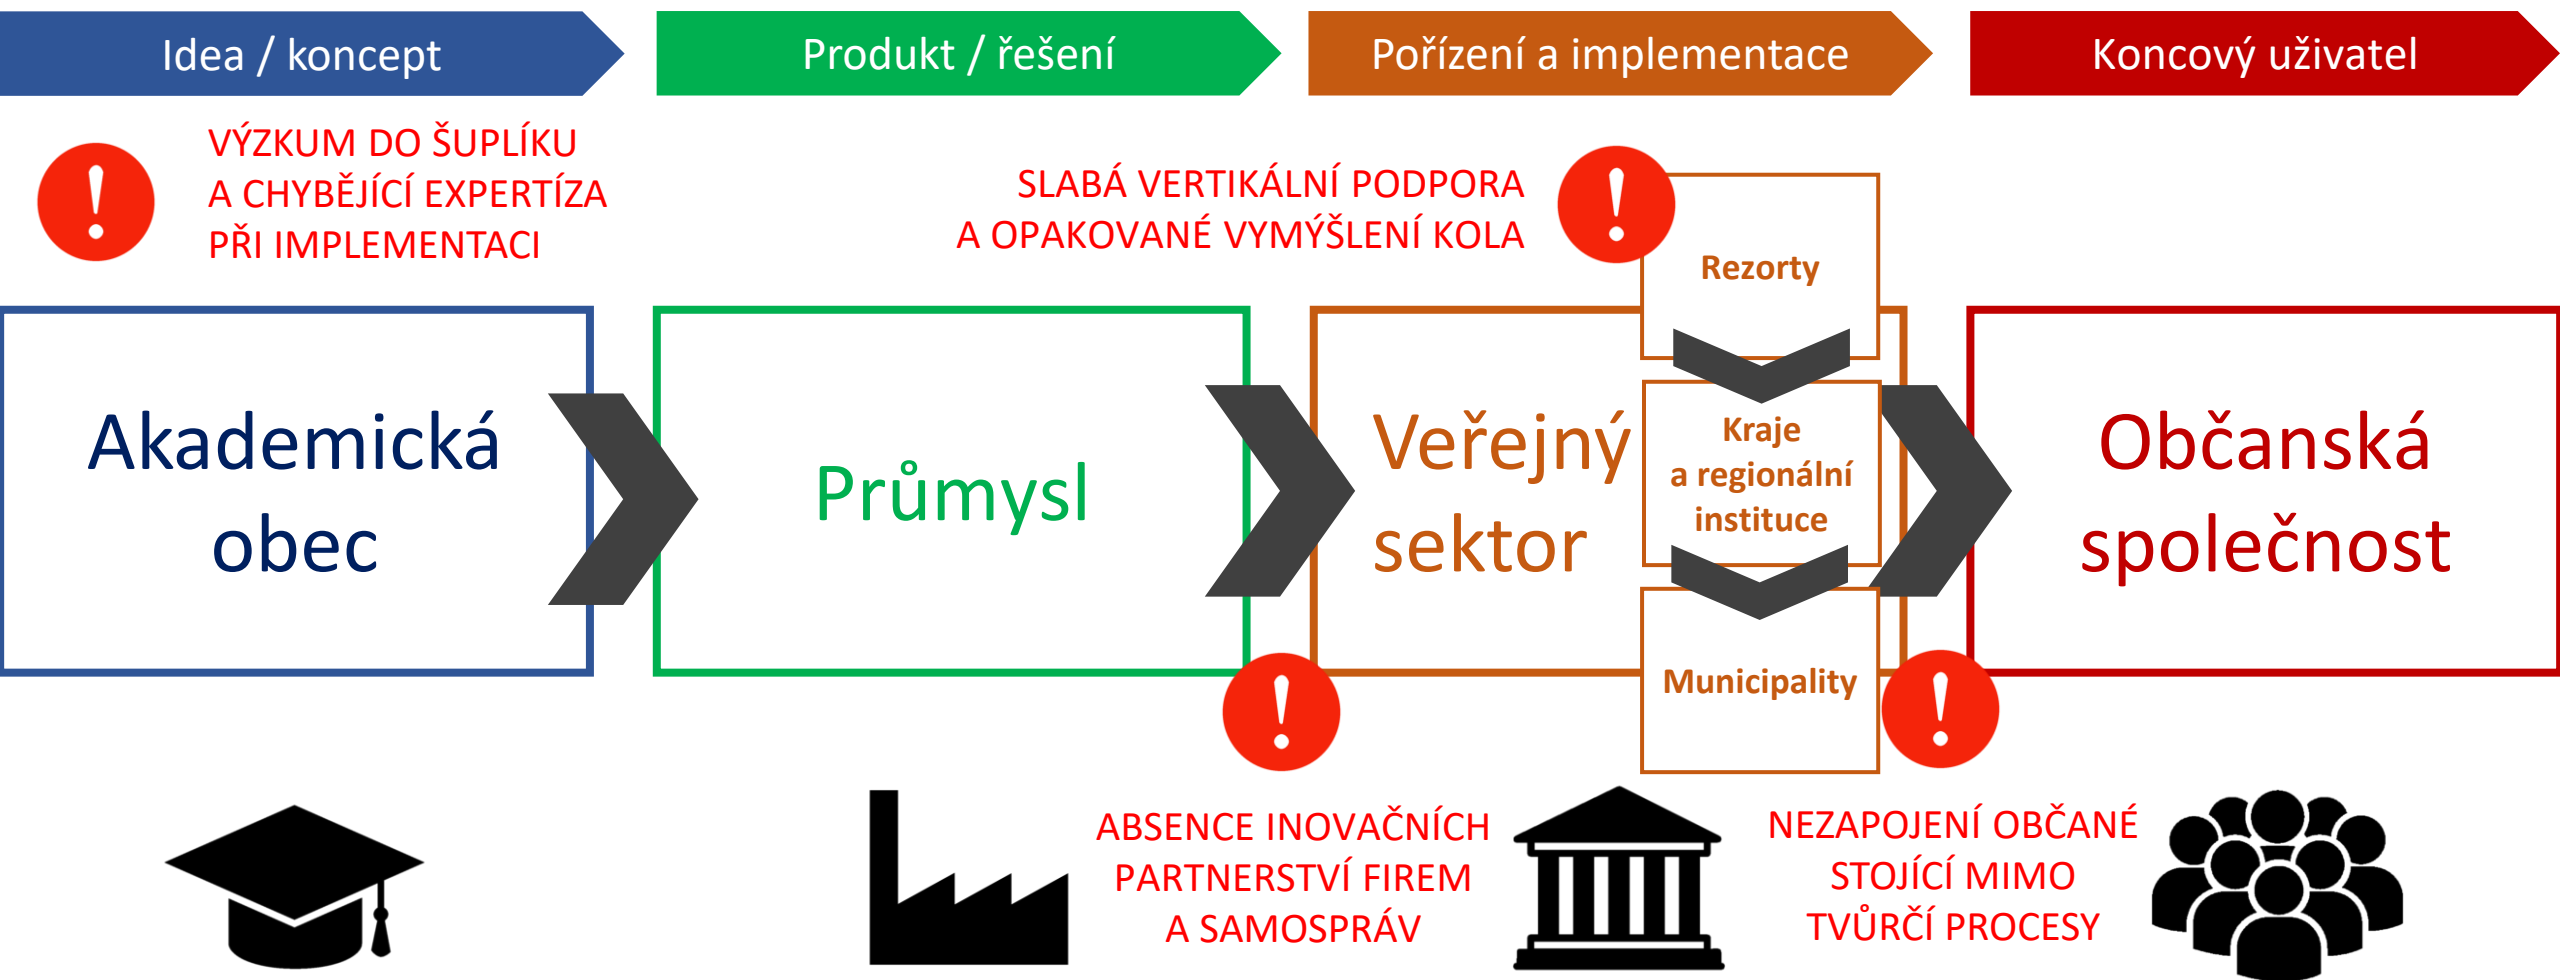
Idea / koncept

Produkt / řešení

Pořízení a implementace

Koncový uživatel

VÝZKUM DO ŠUPLÍKU A CHYBĚJÍCÍ EXPERTÍZA PŘI IMPLEMENTACI

SLABÁ VERTIKÁLNÍ PODPORA A OPAKOVANÉ VYMÝŠLENÍ KOLA

Rezorty

Kraje a regionální instituce

Municipality

Akademická obec

Průmysl

Veřejný sektor

Občanská společnost

ABSENCE INOVAČNÍCH PARTNERSTVÍ FIREM A SAMOSPRÁV

NEZAPOJENÍ OBČANÉ STOJÍCÍ MIMO TVŮRČÍ PROCESY